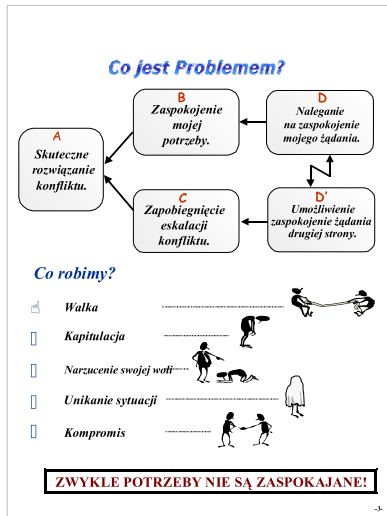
Co jest Problemem?

A
Skuteczne rozwiązanie konfliktu.

B
Zaspokojenie mojej potrzeby.

D
Naleganie na zaspokojenie mojego żądania.

C
Zapobiegnięcie eskalacji konfliktu.

D'
Umożliwienie zaspokojenie żądania drugiej strony.

Co robimy?

Walka

Kapitulacja

Narzucenie swojej woli

Unikanie sytuacji

Kompromis

ZWYKLE POTRZEBY NIE SĄ ZASPOKAJANE!

-3-